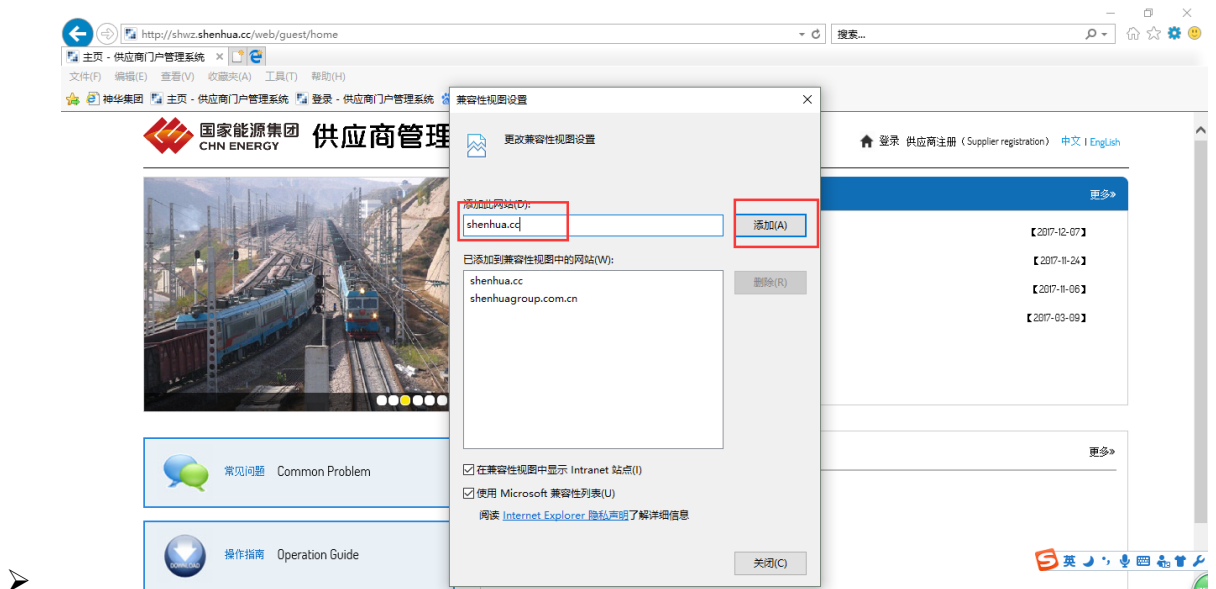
http://shwz.shenhua.cc/web/guest/home

搜索...

主页 - 供应商门户管理系统

文件(F) 编辑(E) 查看(V) 收藏夹(A) 工具(T) 帮助(H)

神华集团 主页 - 供应商门户管理系统 登录 - 供应商门户管理系统

国家能源集团 CHN ENERGY 供应商管理

登录 供应商注册（Supplier registration） 中文 | English

更多»

【2017-12-07】
【2017-11-24】
【2017-11-06】
【2017-03-09】

更多»

常见问题 Common Problem

操作指南 Operation Guide

兼容性视图设置

更改兼容性视图设置

添加此网站(D):

shenhua.cc

添加(A)

已添加到兼容性视图中的网站(W):

shenhua.cc
shenhuagroup.com.cn

删除(R)

在兼容性视图中显示 Intranet 站点(I)

使用 Microsoft 兼容性列表(U)

阅读 Internet Explorer 隐私声明了解详细信息

关闭(C)

英